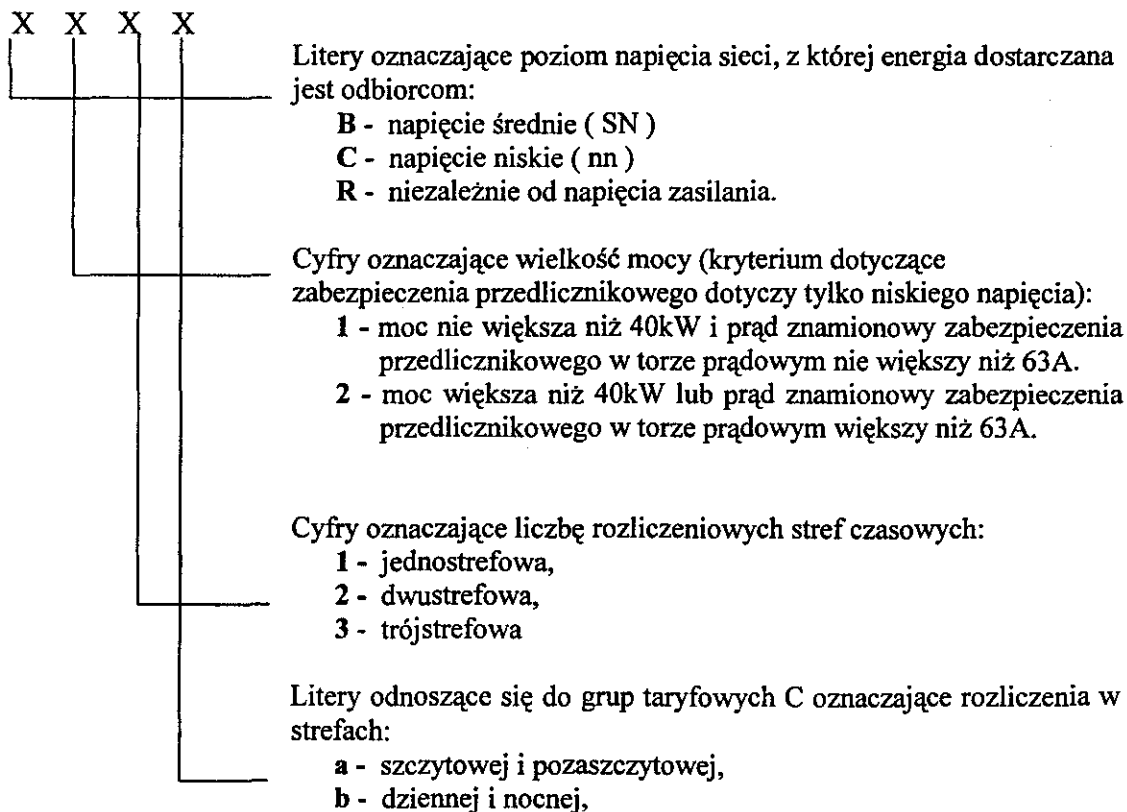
X X X X

Litery oznaczające poziom napięcia sieci, z której energia dostarczana jest odbiorcom:
**B** - napięcie średnie ( SN )
**C** - napięcie niskie ( nn )
**R** - niezależnie od napięcia zasilania.

Cyfry oznaczające wielkość mocy (kryterium dotyczące zabezpieczenia przedlicznikowego dotyczy tylko niskiego napięcia):
**1** - moc nie większa niż 40kW i prąd znamionowy zabezpieczenia przedlicznikowego w torze prądowym nie większy niż 63A.
**2** - moc większa niż 40kW lub prąd znamionowy zabezpieczenia przedlicznikowego w torze prądowym większy niż 63A.

Cyfry oznaczające liczbę rozliczeniowych stref czasowych:
**1** - jednostrefowa,
**2** - dwustrefowa,
**3** - trójstrefowa

Litery odnoszące się do grup taryfowych C oznaczające rozliczenia w strefach:
**a** - szczytowej i pozaszczytowej,
**b** - dziennej i nocnej,